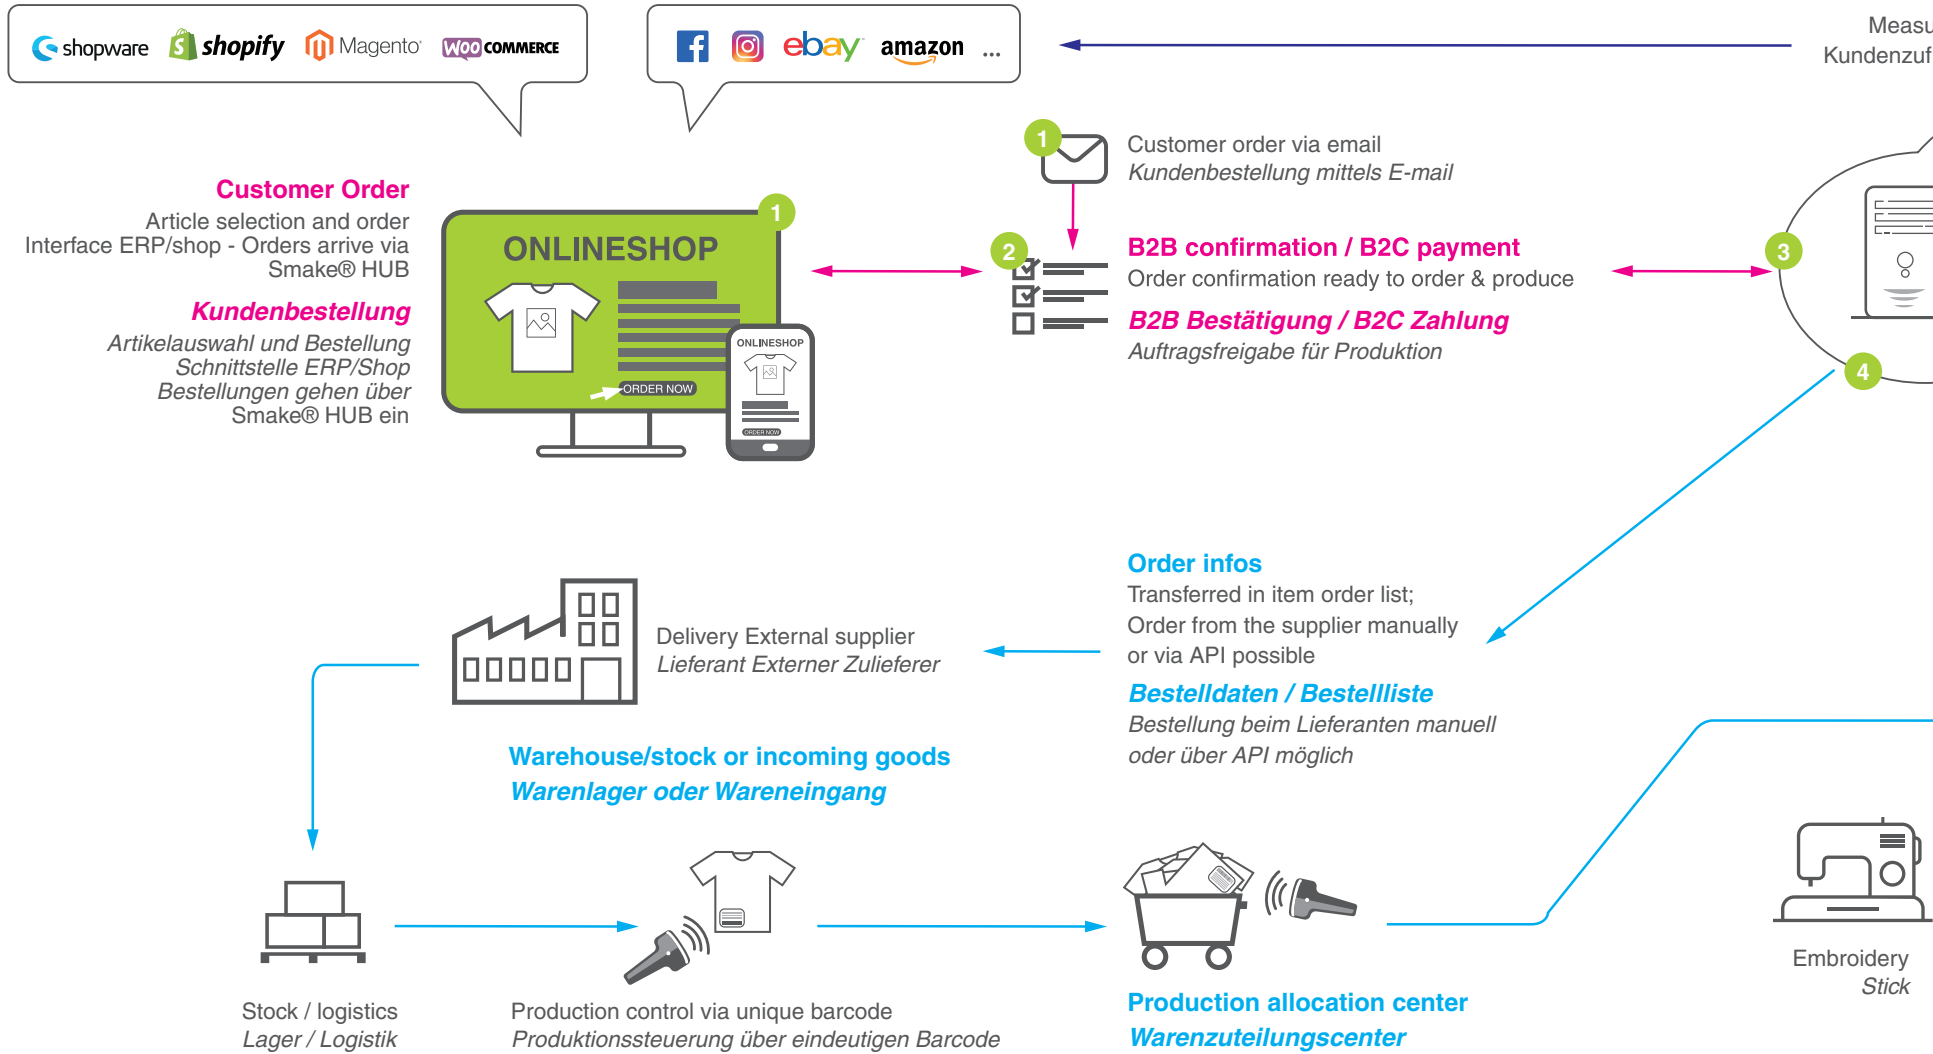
shopware shopify Magento WOO COMMERCE

ebay amazon ...

Measu
Kundenzuf

1

Customer order via email
*Kundenbestellung mittels E-mail*

Customer Order
Article selection and order Interface ERP/shop - Orders arrive via Smake® HUB

*Kundenbestellung*
*Artikelauswahl und Bestellung Schnittstelle ERP/Shop Bestellungen gehen über Smake® HUB ein*

ONLINESHOP
1
ORDER NOW
ONLINESHOP
ORDER NOW

2

B2B confirmation / B2C payment
Order confirmation ready to order & produce
*B2B Bestätigung / B2C Zahlung*
*Auftragsfreigabe für Produktion*

3

4

Order infos
Transferred in item order list; Order from the supplier manually or via API possible
*Bestelldaten / Bestellliste*
*Bestellung beim Lieferanten manuell oder über API möglich*

Delivery External supplier
*Lieferant Externer Zulieferer*

Warehouse/stock or incoming goods
*Warenlager oder Wareneingang*

Stock / logistics
*Lager / Logistik*

Production control via unique barcode
*Produktionssteuerung über eindeutigen Barcode*

Production allocation center
*Warenzuteilungscenter*

Embroidery
*Stick*